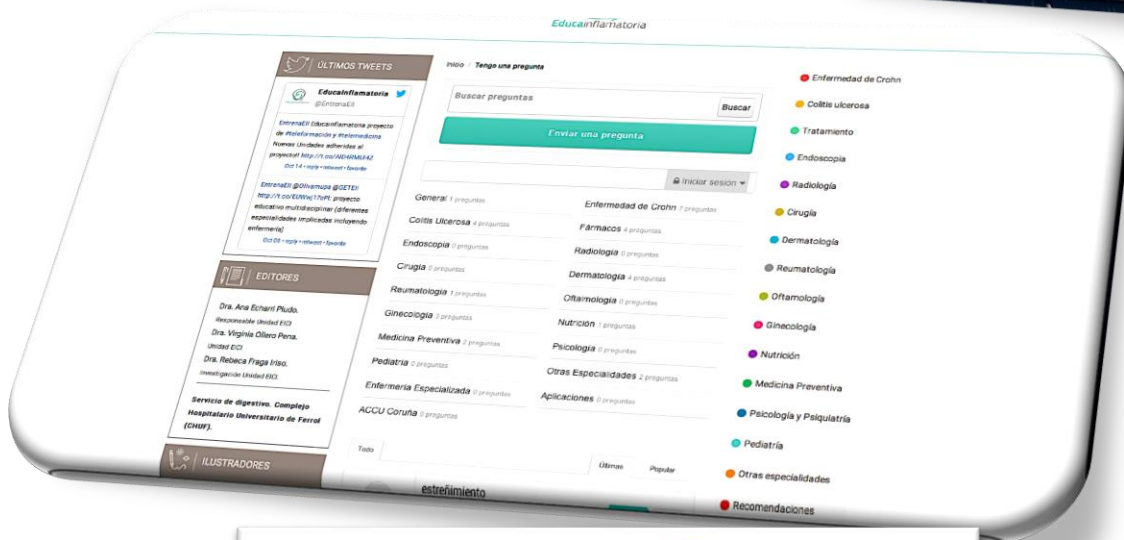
Educainflamatoria

ÚLTIMOS TWEETS

Educainflamatoria
@EntrenaEII

EntrenaEII Educainflamatoria proyecto de #teleformación y #telemedicina Nuevas Unidades adheridas al proyecto!! http://t.co/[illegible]
Oct 14 • reply • retweet • favorite

EntrenaEII @Olivamupa @GETEII http://t.co/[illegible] proyecto educativo multidisciplinar (diferentes especialidades implicadas incluyendo enfermería)
Oct 08 • reply • retweet • favorite

EDITORES

Dra. Ana Echarri Piudo.
Responsable Unidad EICI
Dra. Virginia Ollero Pena.
Unidad EICI
Dra. Rebeca Fraga Iriso.
Investigación Unidad EICI.

Servicio de digestivo. Complejo Hospitalario Universitario de Ferrol (CHUF).

ILUSTRADORES

Inicio / Tengo una pregunta

Buscar preguntas
Buscar

Enviar una pregunta

Iniciar sesión

General 1 preguntas
Enfermedad de Crohn 7 preguntas
Colitis Ulcerosa 4 preguntas
Fármacos 4 preguntas
Endoscopia 0 preguntas
Radiología 0 preguntas
Cirugía 0 preguntas
Dermatología 4 preguntas
Reumatología 1 preguntas
Oftamología 0 preguntas
Ginecología 3 preguntas
Nutrición 1 preguntas
Medicina Preventiva 2 preguntas
Psicología 0 preguntas
Pediatría 0 preguntas
Otras Especialidades 2 preguntas
Enfermería Especializada 0 preguntas
Aplicaciones 0 preguntas
ACCU Coruña 0 preguntas

Todo
Últimas
Popular

estreñimiento

Enfermedad de Crohn
Colitis ulcerosa
Tratamiento
Endoscopia
Radiología
Cirugía
Dermatología
Reumatología
Oftamología
Ginecología
Nutrición
Medicina Preventiva
Psicología y Psiquiatría
Pediatría
Otras especialidades
Recomendaciones